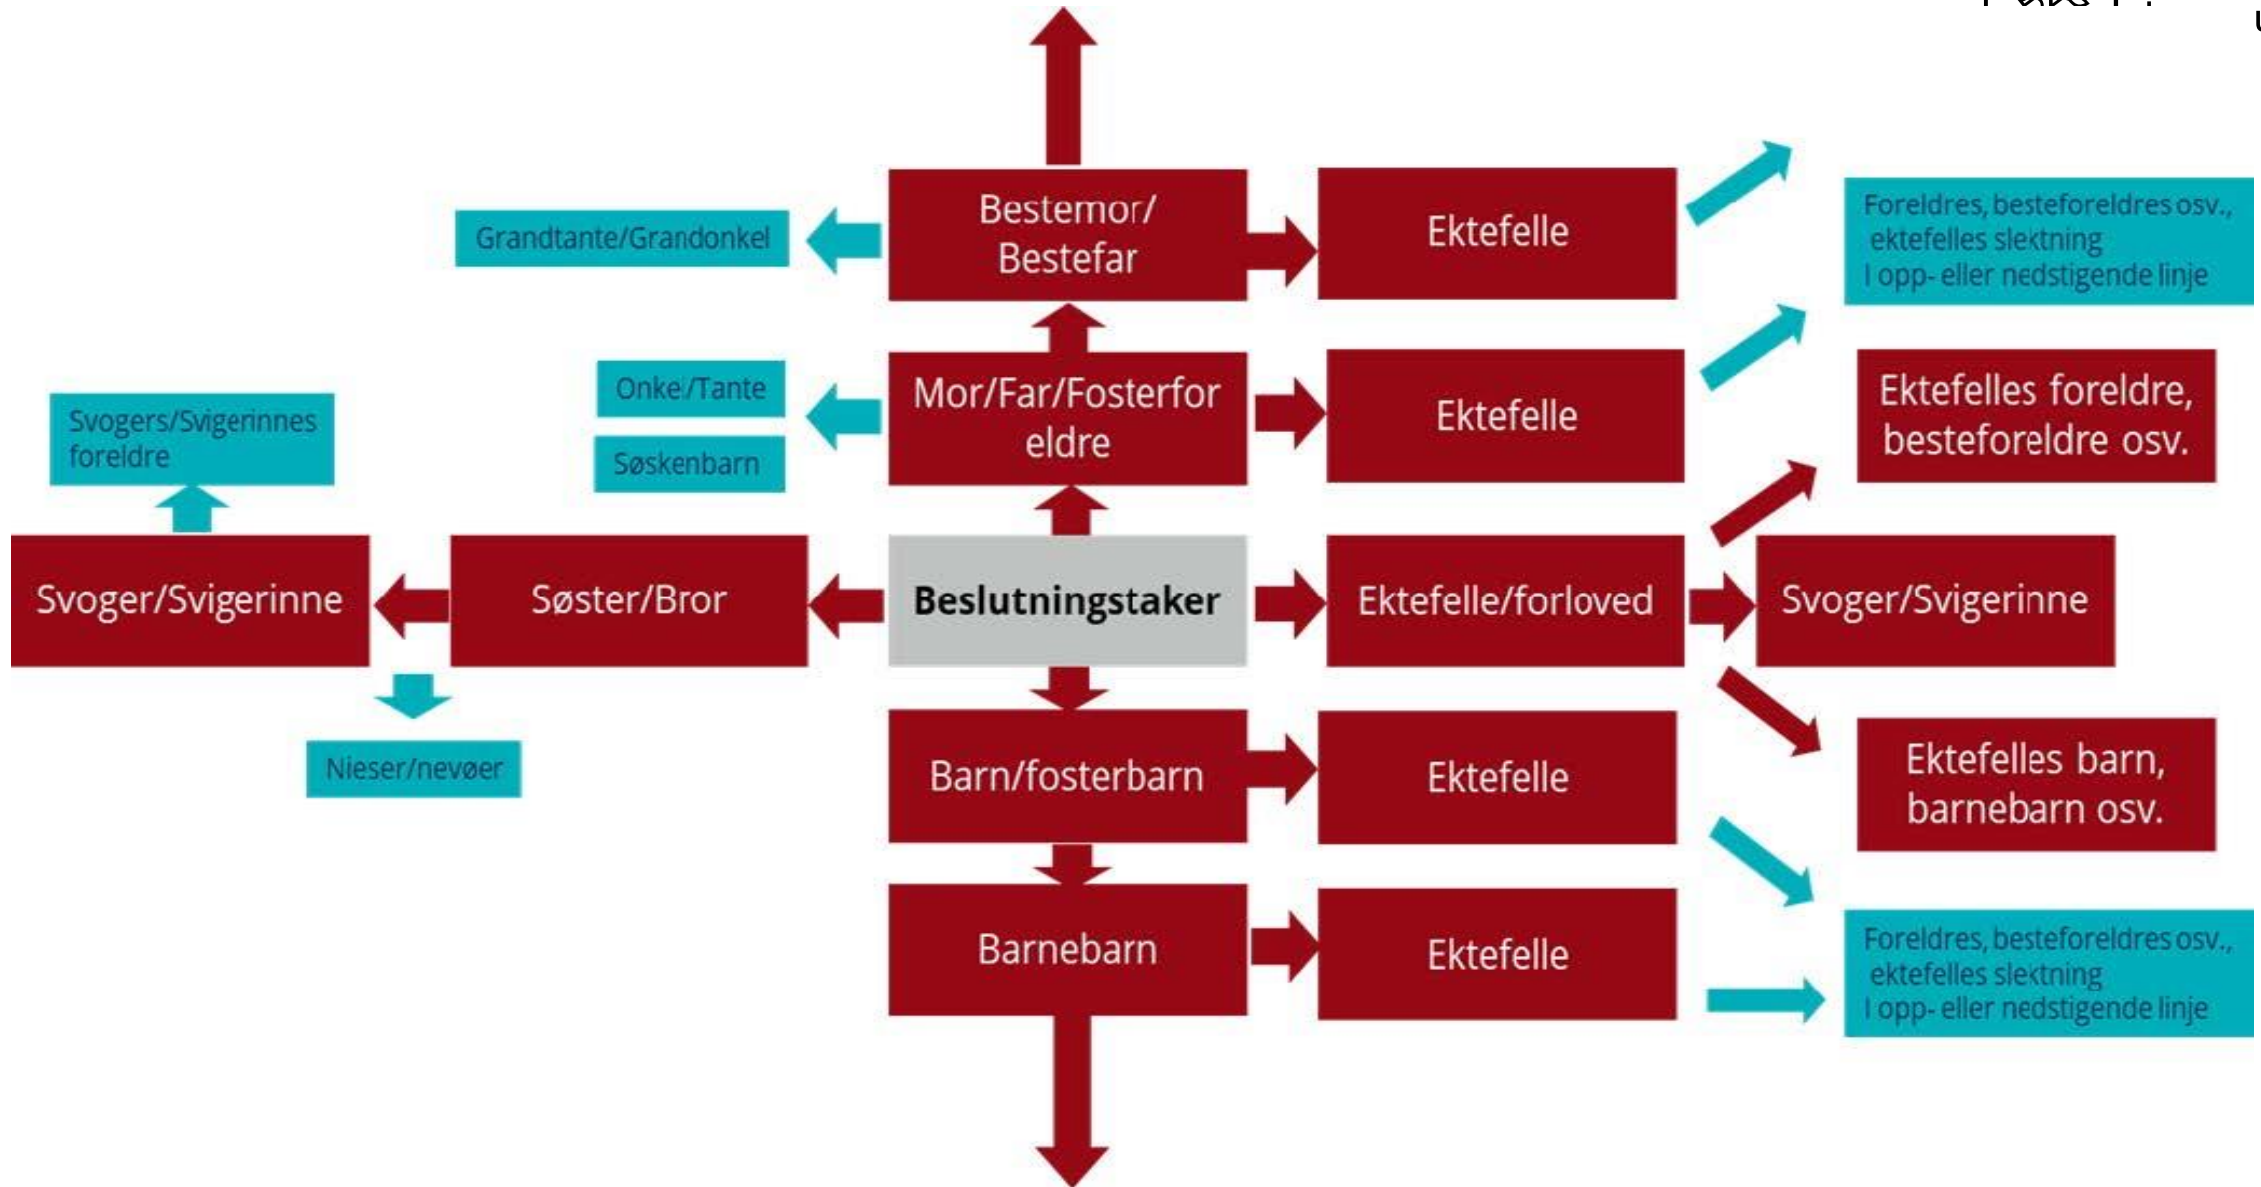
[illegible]

Grandtante/Grandonkel

Bestemor/ Bestefar

Ektefelle

Foreldres, besteforeldres osv., ektefelles slektning I opp- eller nedstigende linje

Onkel/Tante

Søskenbarn

Mor/Far/Fosterforeldre

Ektefelle

Ektefelles foreldre, besteforeldre osv.

Svogers/Svigerinnes foreldre

Svoger/Svigerinne

Søster/Bror

Beslutningstaker

Ektefelle/forloved

Svoger/Svigerinne

Nieser/nevøer

Barn/fosterbarn

Ektefelle

Ektefelles barn, barnebarn osv.

Barnebarn

Ektefelle

Foreldres, besteforeldres osv., ektefelles slektning I opp- eller nedstigende linje